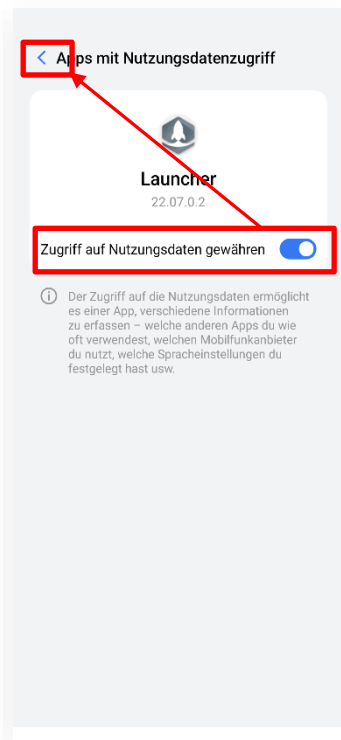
Apps mit Nutzungsdatenzugriff

Launcher
22.07.0.2

Zugriff auf Nutzungsdaten gewähren

Der Zugriff auf die Nutzungsdaten ermöglicht es einer App, verschiedene Informationen zu erfassen – welche anderen Apps du wie oft verwendest, welchen Mobilfunkanbieter du nutzt, welche Spracheinstellungen du festgelegt hast usw.